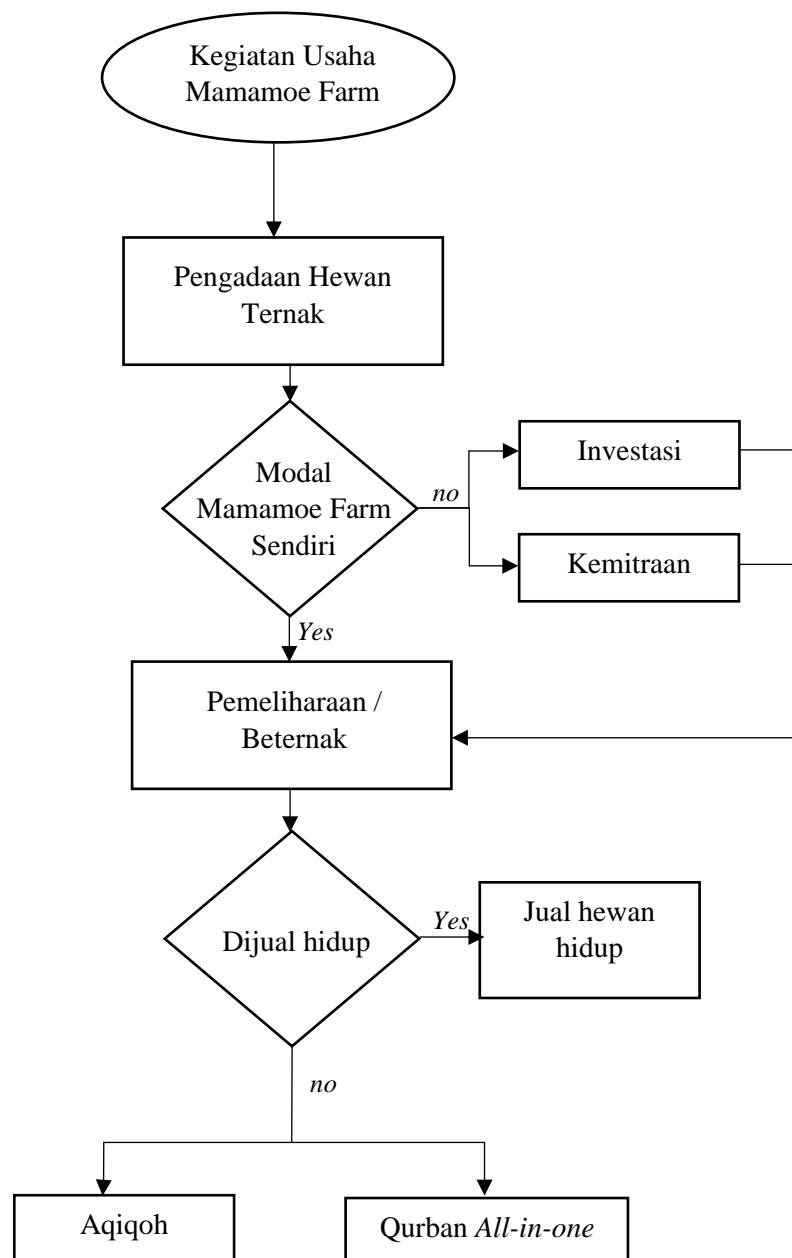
Kegiatan Usaha Mamamoe Farm

Pengadaan Hewan Ternak

Modal Mamamoe Farm Sendiri

no

Investasi

Kemitraan

Yes

Pemeliharaan / Beternak

Dijual hidup

Yes

Jual hewan hidup

no

Aqiqoh

Qurban *All-in-one*